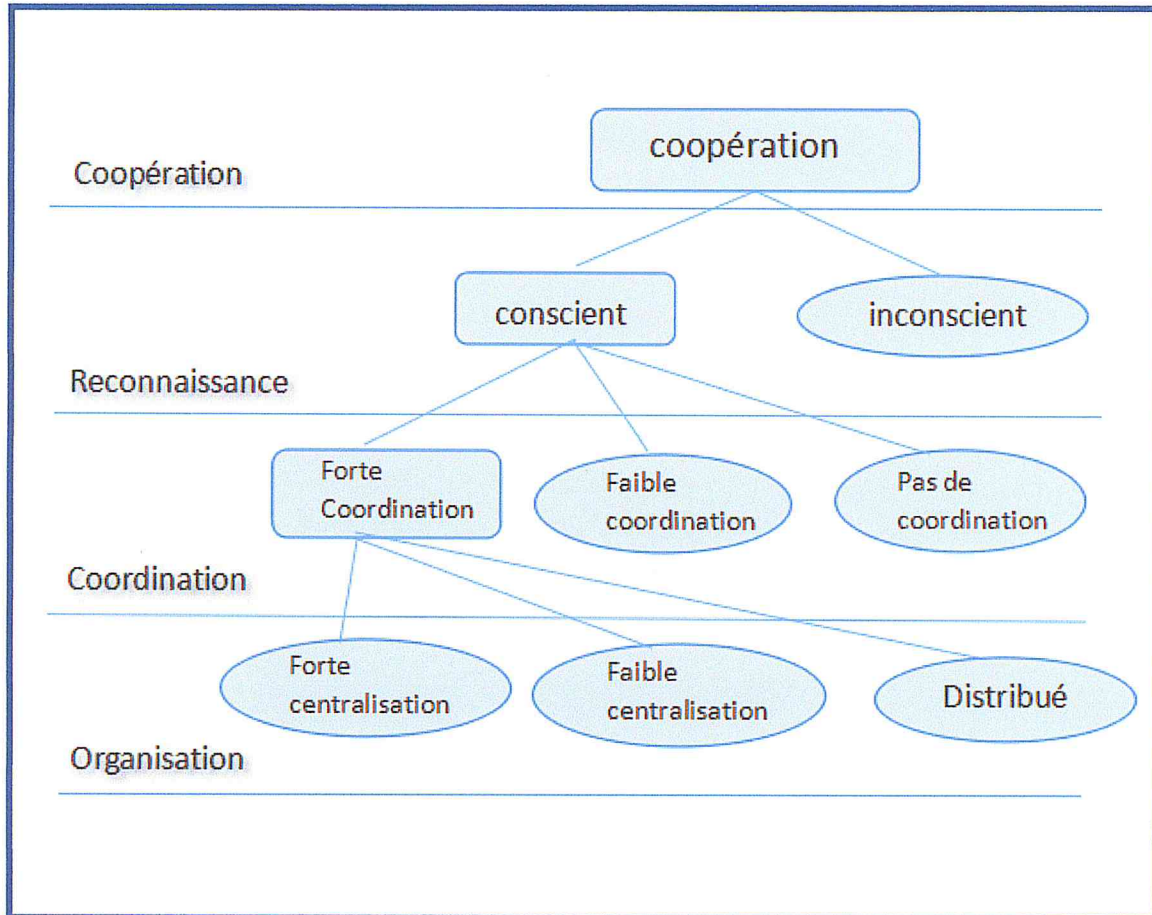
Coopération

coopération

conscient

inconscient

Reconnaissance

Forte Coordination

Faible coordination

Pas de coordination

Coordination

Forte centralisation

Faible centralisation

Distribué

Organisation